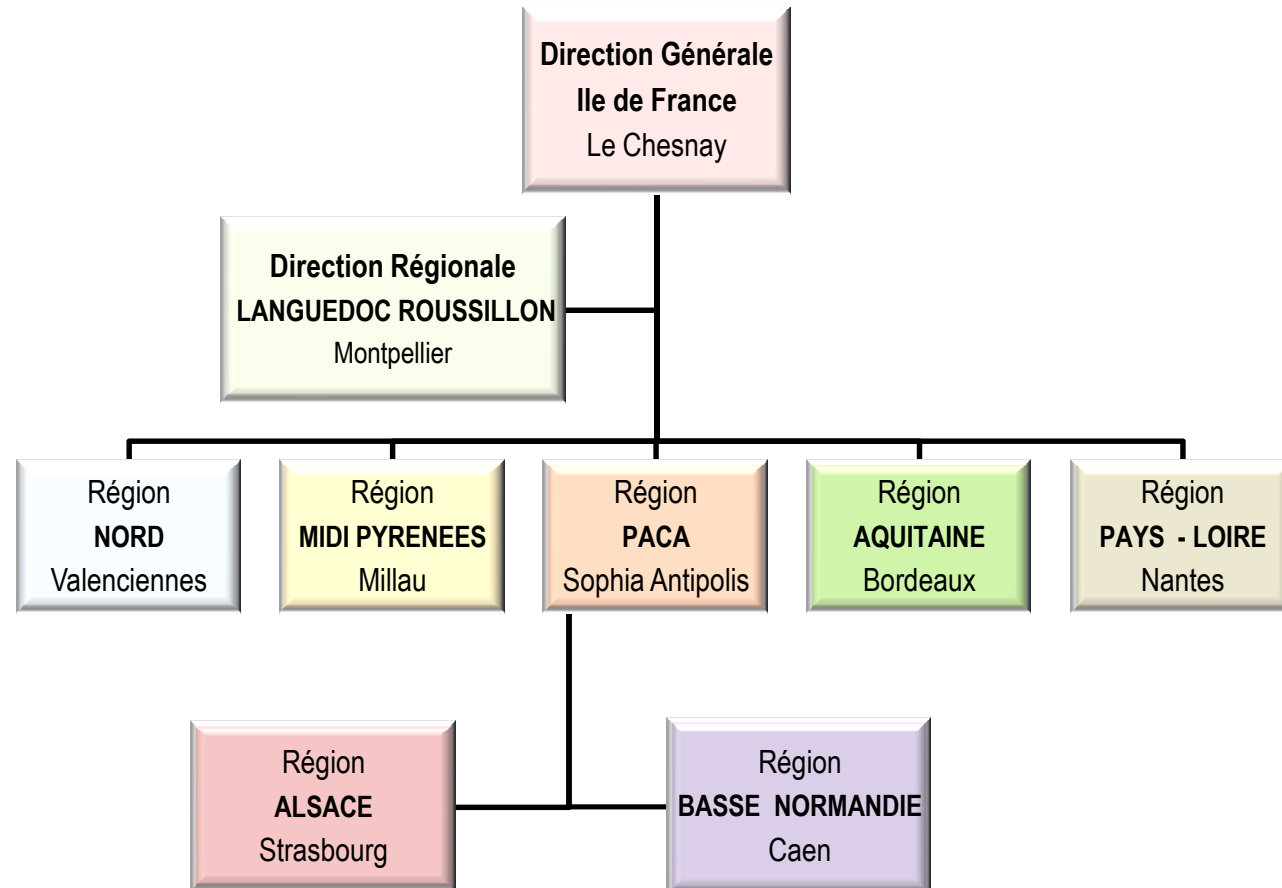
Direction Générale
Ile de France
Le Chesnay

Direction Régionale
LANGUEDOC ROUSSILLON
Montpellier

Région
NORD
Valenciennes

Région
MIDI PYRENEES
Millau

Région
PACA
Sophia Antipolis

Région
AQUITAINE
Bordeaux

Région
PAYS - LOIRE
Nantes

Région
ALSACE
Strasbourg

Région
BASSE NORMANDIE
Caen